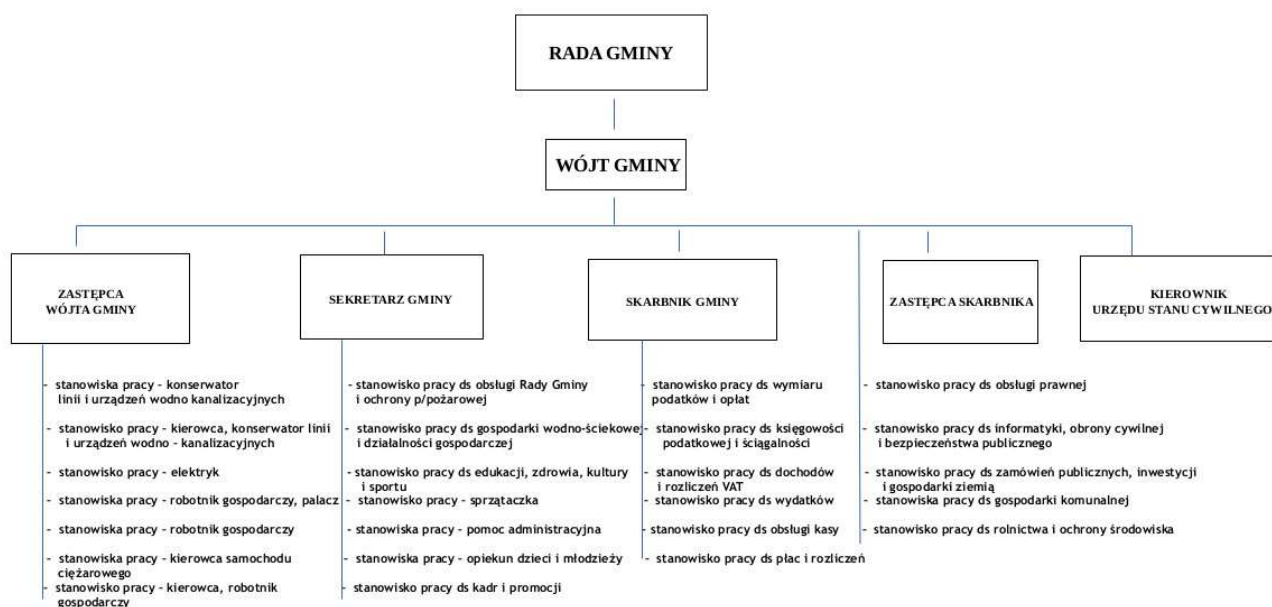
RADA GMINY

WÓJT GMINY

ZASTĘPCA WÓJTA GMINY

SEKRETARZ GMINY

SKARBNIK GMINY

ZASTĘPCA SKARBNIKA

KIEROWNIK URZĘDU STANU CYWILNEGO

- stanowiska pracy – konserwator linii i urządzeń wodno kanalizacyjnych

- stanowisko pracy – kierowca, konserwator linii i urządzeń wodno – kanalizacyjnych

- stanowisko pracy – elektryk

- stanowiska pracy – robotnik gospodarczy, palacz

- stanowiska pracy – robotnik gospodarczy

- stanowiska pracy – kierowca samochodu ciężarowego

- stanowiska pracy – kierowca, robotnik gospodarczy

- stanowisko pracy ds obsługi Rady Gminy i ochrony p/pożarowej

- stanowisko pracy ds gospodarki wodno-ściekowej i działalności gospodarczej

- stanowisko pracy ds edukacji, zdrowia, kultury i sportu

- stanowisko pracy – sprzątaczka

- stanowiska pracy – pomoc administracyjna

- stanowiska pracy – opiekun dzieci i młodzieży

- stanowisko pracy ds kadr i promocji

- stanowisko pracy ds wymiaru podatków i opłat

- stanowisko pracy ds księgowości podatkowej i ściągalności

- stanowisko pracy ds dochodów i rozliczeń VAT

- stanowisko pracy ds wydatków

- stanowisko pracy ds obsługi kasy

- stanowisko pracy ds płac i rozliczeń

- stanowisko pracy ds obsługi prawnej

- stanowisko pracy ds informatyki, obrony cywilnej i bezpieczeństwa publicznego

- stanowisko pracy ds zamówień publicznych, inwestycji i gospodarki ziemią

- stanowiska pracy ds gospodarki komunalnej

- stanowisko pracy ds rolnictwa i ochrony środowiska